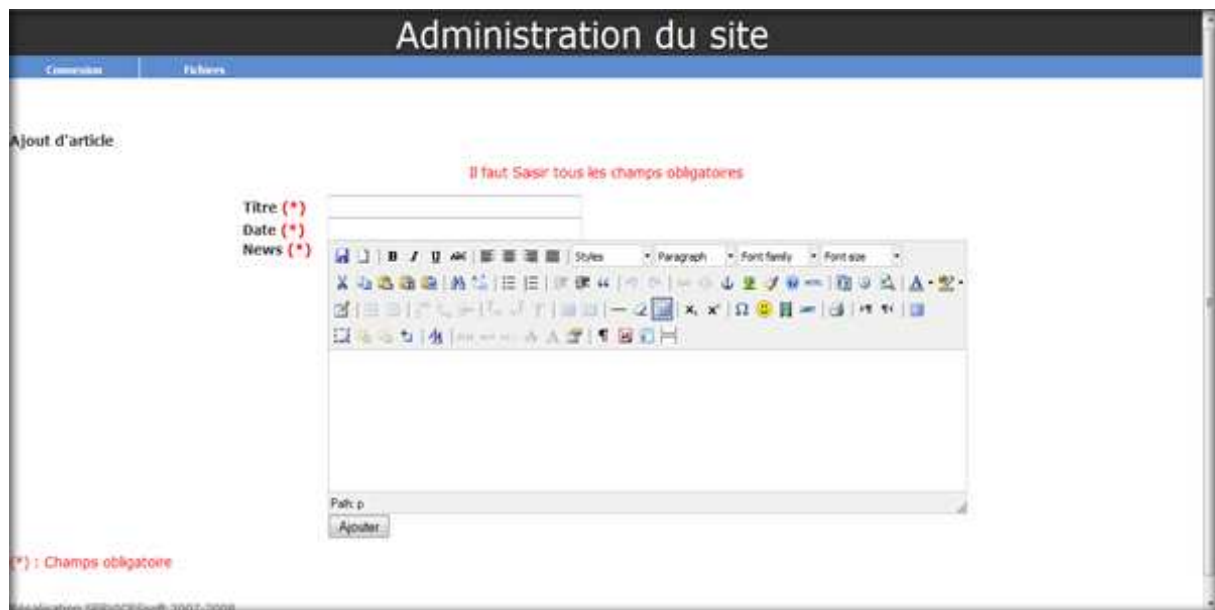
Administration du site

Connexion
Fichiers

Ajout d'article

Il faut Saisir tous les champs obligatoires

Titre (*)
Date (*)
News (*)

Styles
Paragraph
Font family
Font size

Path: p

Ajouter

(*) : Champs obligatoire

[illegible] 2007-2008